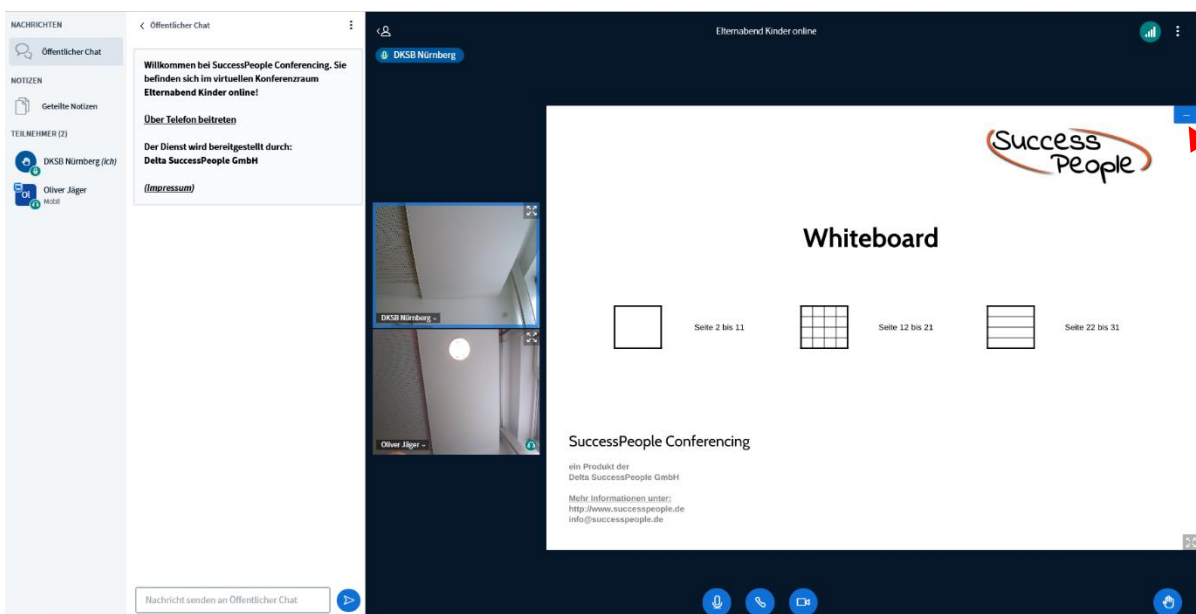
NACHRICHTEN

Öffentlicher Chat

NOTIZEN

Geteilte Notizen

TEILNEHMER (2)

DKSB Nürnberg (ich)

OJ Oliver Jäger
Mobil

‹ Öffentlicher Chat

Willkommen bei SuccessPeople Conferencing. Sie befinden sich im virtuellen Konferenzraum Elternabend Kinder online!

Über Telefon beitreten

Der Dienst wird bereitgestellt durch:
Delta SuccessPeople GmbH

(Impressum)

Nachricht senden an Öffentlicher Chat

Elternabend Kinder online

DKSB Nürnberg

DKSB Nürnberg

Oliver Jäger

Success People

Whiteboard

Seite 2 bis 11

Seite 12 bis 21

Seite 22 bis 31

SuccessPeople Conferencing

ein Produkt der
Delta SuccessPeople GmbH

Mehr Informationen unter:
http://www.successpeople.de
info@successpeople.de